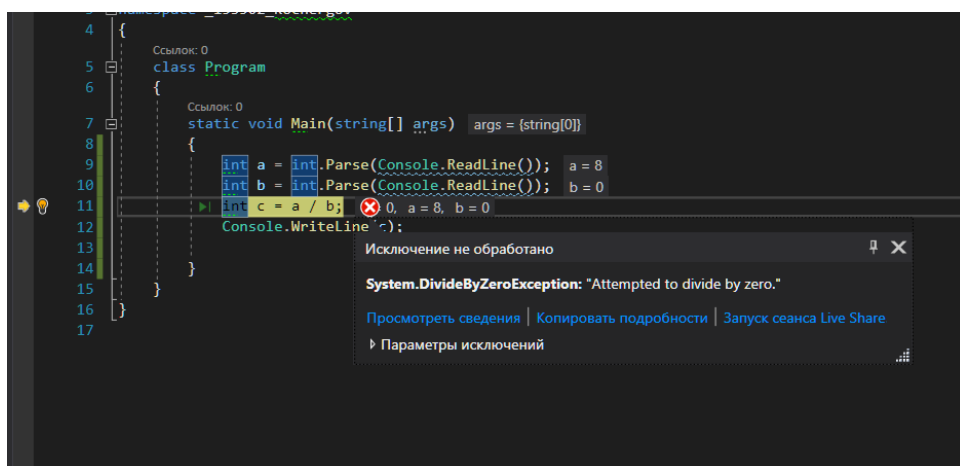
4 {
Ссылок: 0
5 class Program
6 {
Ссылок: 0
7 static void Main(string[] args) args = {string[0]}
8 {
9 int a = int.Parse(Console.ReadLine()); a = 8
10 int b = int.Parse(Console.ReadLine()); b = 0
11 int c = a / b; 0, a = 8, b = 0
12 Console.WriteLine(c);
13
14 }
15 }
16 }
17

Исключение не обработано

System.DivideByZeroException: "Attempted to divide by zero."

Просмотреть сведения | Копировать подробности | Запуск сеанса Live Share

Параметры исключений